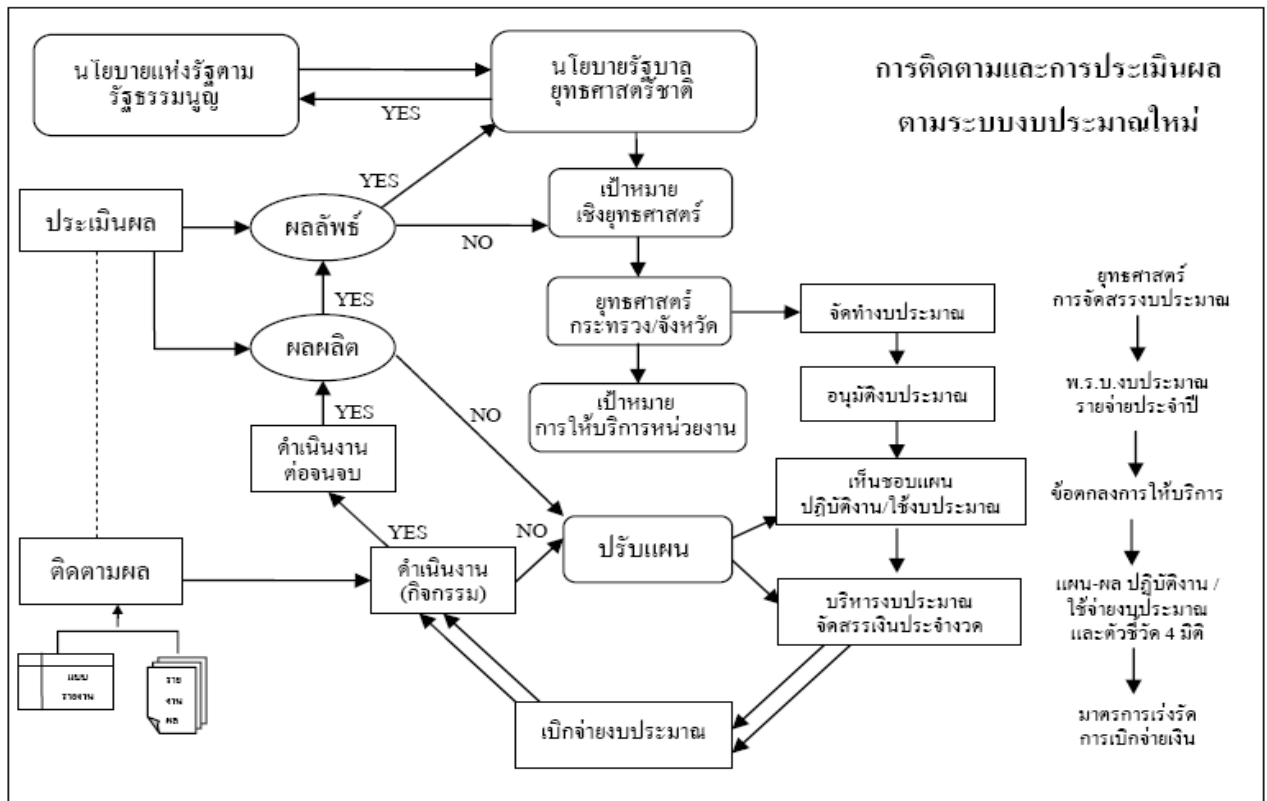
การติดตามและการประเมินผล
ตามระบบงบประมาณใหม่

นโยบายแห่งรัฐตามรัฐธรรมนูญ

YES

นโยบายรัฐบาล
ยุทธศาสตร์ชาติ

YES

ประเมินผล

ผลลัพธ์

NO

เป้าหมาย
เชิงยุทธศาสตร์

YES

ยุทธศาสตร์
กระทรวง/จังหวัด

จัดทำงบประมาณ

ผลผลิต

เป้าหมาย
การให้บริการหน่วยงาน

อนุมัติงบประมาณ

YES

NO

ดำเนินงาน
ต่อจนจบ

เห็นชอบแผน
ปฏิบัติงาน/ใช้งบประมาณ

YES

NO

ติดตามผล

ดำเนินงาน
(กิจกรรม)

ปรับแผน

บริหารงบประมาณ
จัดสรรเงินประจำงวด

แบบ
รายงาน

ราย
งาน
ผล

เบิกจ่ายงบประมาณ

ยุทธศาสตร์
การจัดสรรงบประมาณ

พ.ร.บ.งบประมาณ
รายจ่ายประจำปี

ข้อตกลงการให้บริการ

แผน-ผล ปฏิบัติงาน /
ใช้จ่ายงบประมาณ
และตัวชี้วัด 4 มิติ

มาตรการเร่งรัด
การเบิกจ่ายเงิน